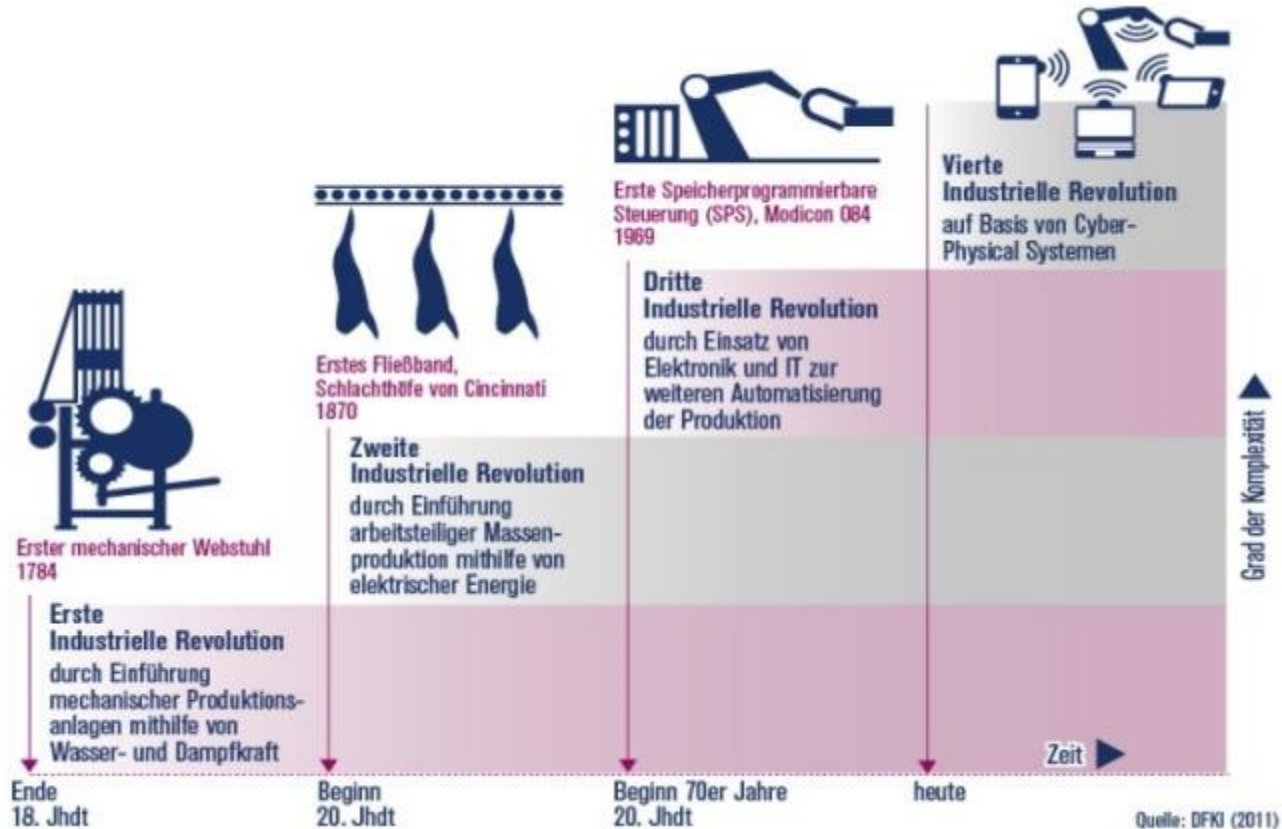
Vierte
Industrielle Revolution
auf Basis von Cyber-Physical Systemen

Erste Speicherprogrammierbare Steuerung (SPS), Modicon 084
1969

Dritte
Industrielle Revolution
durch Einsatz von Elektronik und IT zur weiteren Automatisierung der Produktion

Erstes Fließband, Schlachthöfe von Cincinnati
1870

Zweite
Industrielle Revolution
durch Einführung arbeitsteiliger Massenproduktion mithilfe von elektrischer Energie

Erster mechanischer Webstuhl
1784

Erste
Industrielle Revolution
durch Einführung mechanischer Produktionsanlagen mithilfe von Wasser- und Dampfkraft

Grad der Komplexität

Zeit

Ende
18. Jhdt

Beginn
20. Jhdt

Beginn 70er Jahre
20. Jhdt

heute

Quelle: DFKI (2011)